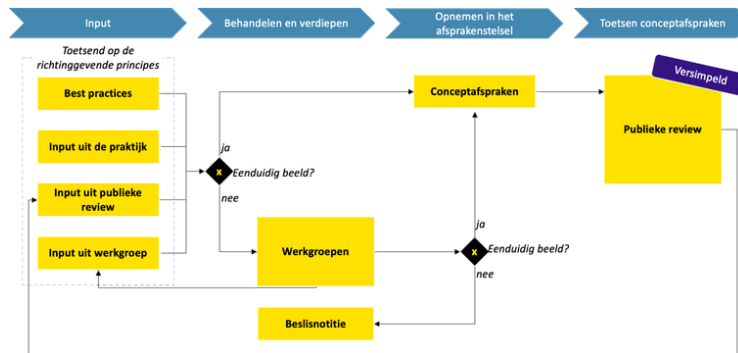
Input

Behandelen en verdiepen

Opnemen in het afsprakenstelsel

Toetsen conceptafspraken

Toetsend op de richtinggevende principes

Best practices

Input uit de praktijk

Input uit publieke review

Input uit werkgroep

ja

x

Eenduidig beeld?

nee

Conceptafspraken

Versimpeld

Publieke review

Werkgroepen

ja

x

Eenduidig beeld?

nee

Beslisnotitie